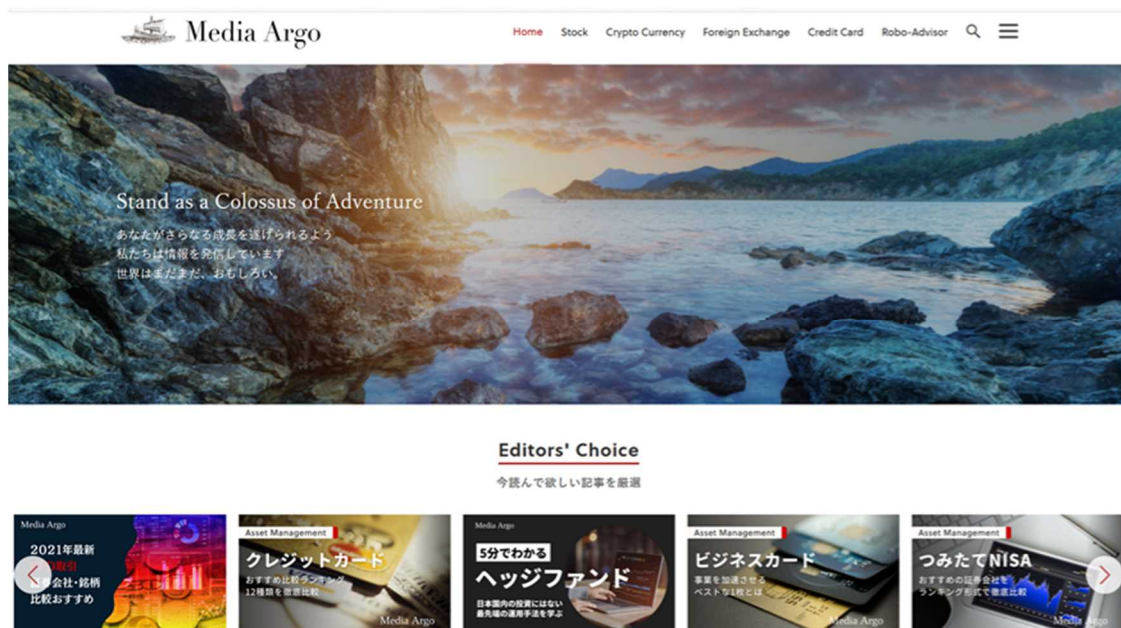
Media Argo

Home Stock Crypto Currency Foreign Exchange Credit Card Robo-Advisor

Stand as a Colossus of Adventure

あなたがさらなる成長を遂げられるよう
私たちは情報を発信しています
世界はまだまだ、おもしろい。

Editors' Choice

今読んで欲しい記事を厳選

Media Argo
2021年最新
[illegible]取引
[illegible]会社・銘柄
比較おすすめ

Asset Management
クレジットカード
おすすめ比較ランキング
12種類を徹底比較
Media Argo

Media Argo
5分でわかる
ヘッジファンド
日本国内の投資にはない
最先端の運用手法を学ぶ

Asset Management
ビジネスカード
事業を加速させる
ベストな1枚とは
Media Argo

Asset Management
つみたてNISA
おすすめの証券会社を
ランキング形式で徹底比較
Media Argo